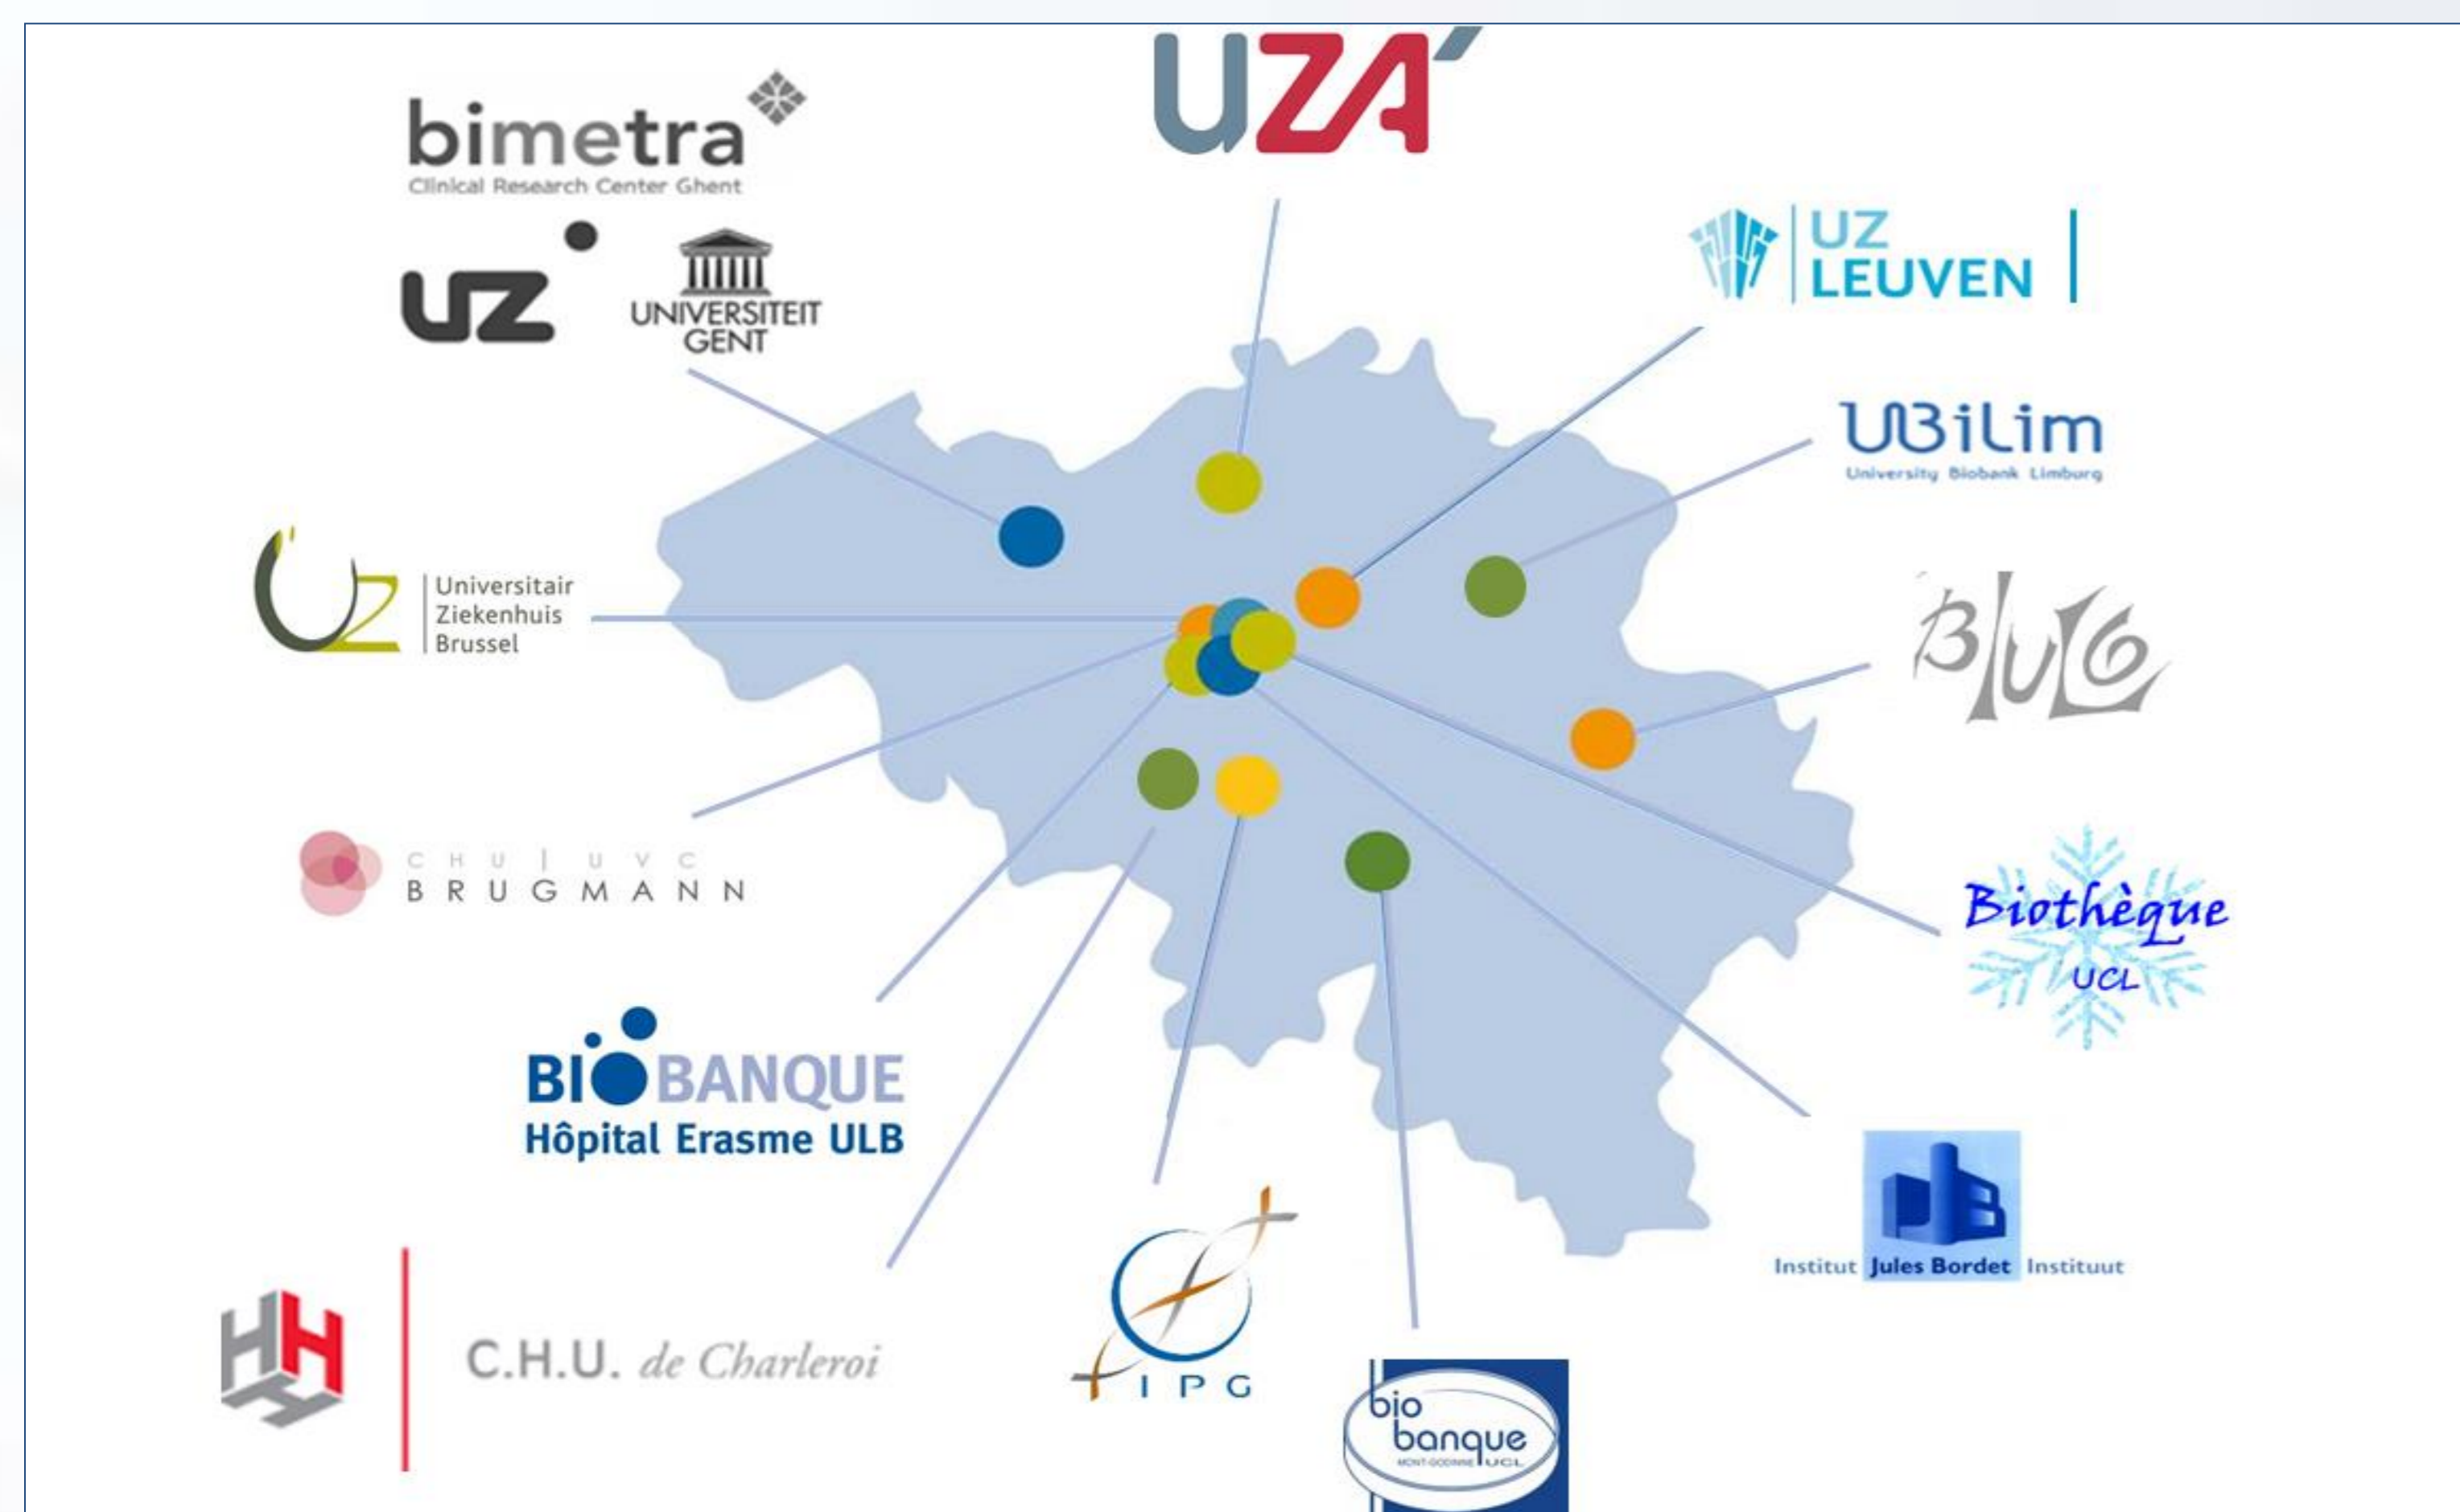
UZA

bimetra
Clinical Research Center Ghent

UZ

UNIVERSITEIT GENT

UZ LEUVEN

UBiLim
University Biobank Limburg

UZ Universitair Ziekenhuis Brussel

BULG

CHU | UVC
BRUGMANN

Biothèque
UCL

BIOBANQUE
Hôpital Erasme ULB

Institut Jules Bordet Instituut

C.H.U. de Charleroi

IPG

bio banque
MONT-GODINNE UCL